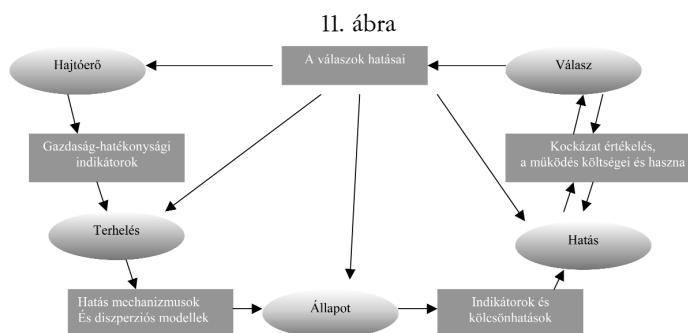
11. ábra

A válaszok hatásai

Hajtóerő

Válasz

Gazdaság-hatékonysági indikátorok

Kockázat értékelés, a működés költségei és haszna

Terhelés

Hatás

Hatás mechanizmusok És diszperziós modellek

Állapot

Indikátorok és kölcsönhatások